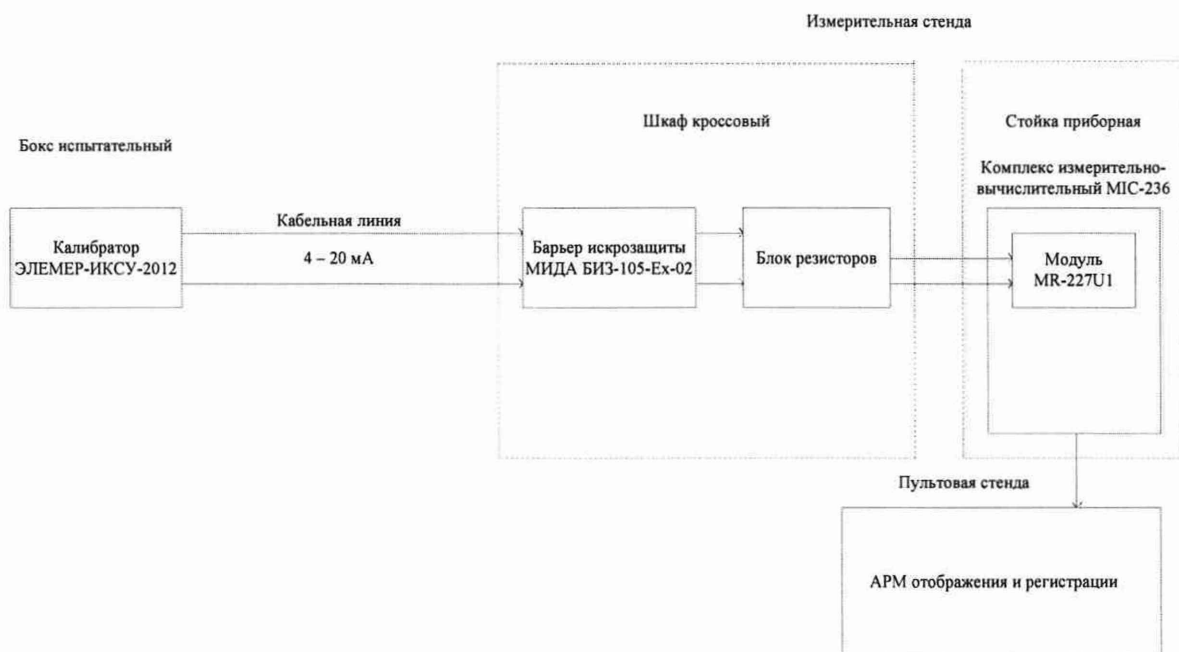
Измерительная стенда

Шкаф кроссовый

Стойка приборная

Бокс испытательный

Комплекс измерительно-вычислительный MIC-236

Калибратор ЭЛЕМЕР-ИКСУ-2012

Кабельная линия

4 – 20 мА

Барьер искрозащиты МИДА БИЗ-105-Ex-02

Блок резисторов

Модуль MR-227U1

Пультовая стенда

АРМ отображения и регистрации